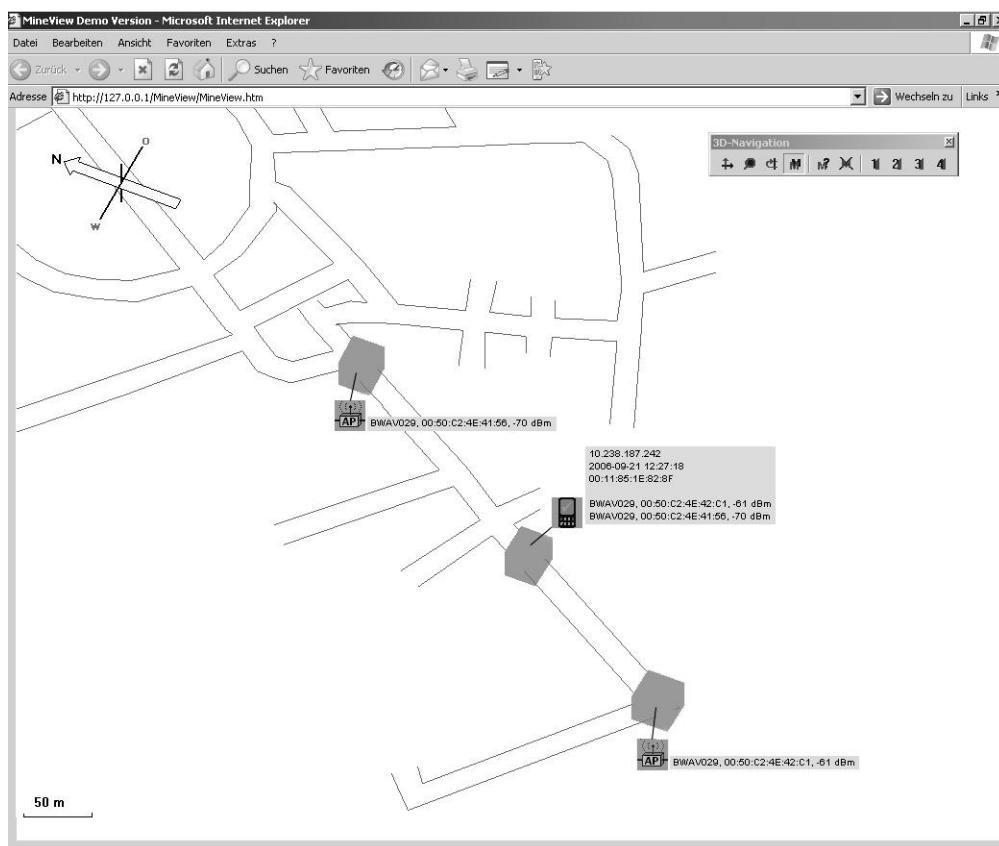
MineView Demo Version - Microsoft Internet Explorer

Datei Bearbeiten Ansicht Favoriten Extras ?

Zurück Suchen Favoriten

Adresse http://127.0.0.1/MineView/MineView.htm

Wechseln zu Links

N
O
W

3D-Navigation

1 2 3 4

AP BWAV029, 00:50:C2:4E:41:56, -70 dBm

10.238.187.242
2006-09-21 12:27:18
00:11:85:1E:82:8F

BWAV029, 00:50:C2:4E:42:C1, -61 dBm
BWAV029, 00:50:C2:4E:41:56, -70 dBm

AP BWAV029, 00:50:C2:4E:42:C1, -61 dBm

50 m